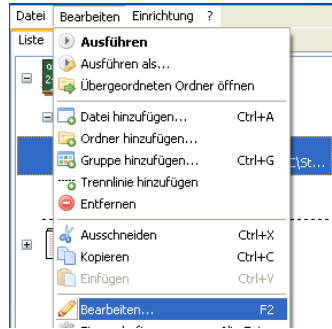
Datei Bearbeiten Einrichtung ?
Liste
Ausführen
Ausführen als...
Übergeordneten Ordner öffnen
Datei hinzufügen... Ctrl+A
Ordner hinzufügen...
Gruppe hinzufügen... Ctrl+G
Trennlinie hinzufügen
Entfernen
Ausschneiden Ctrl+X
Kopieren Ctrl+C
Einfügen Ctrl+V
Bearbeiten... F2
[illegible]
:\St...